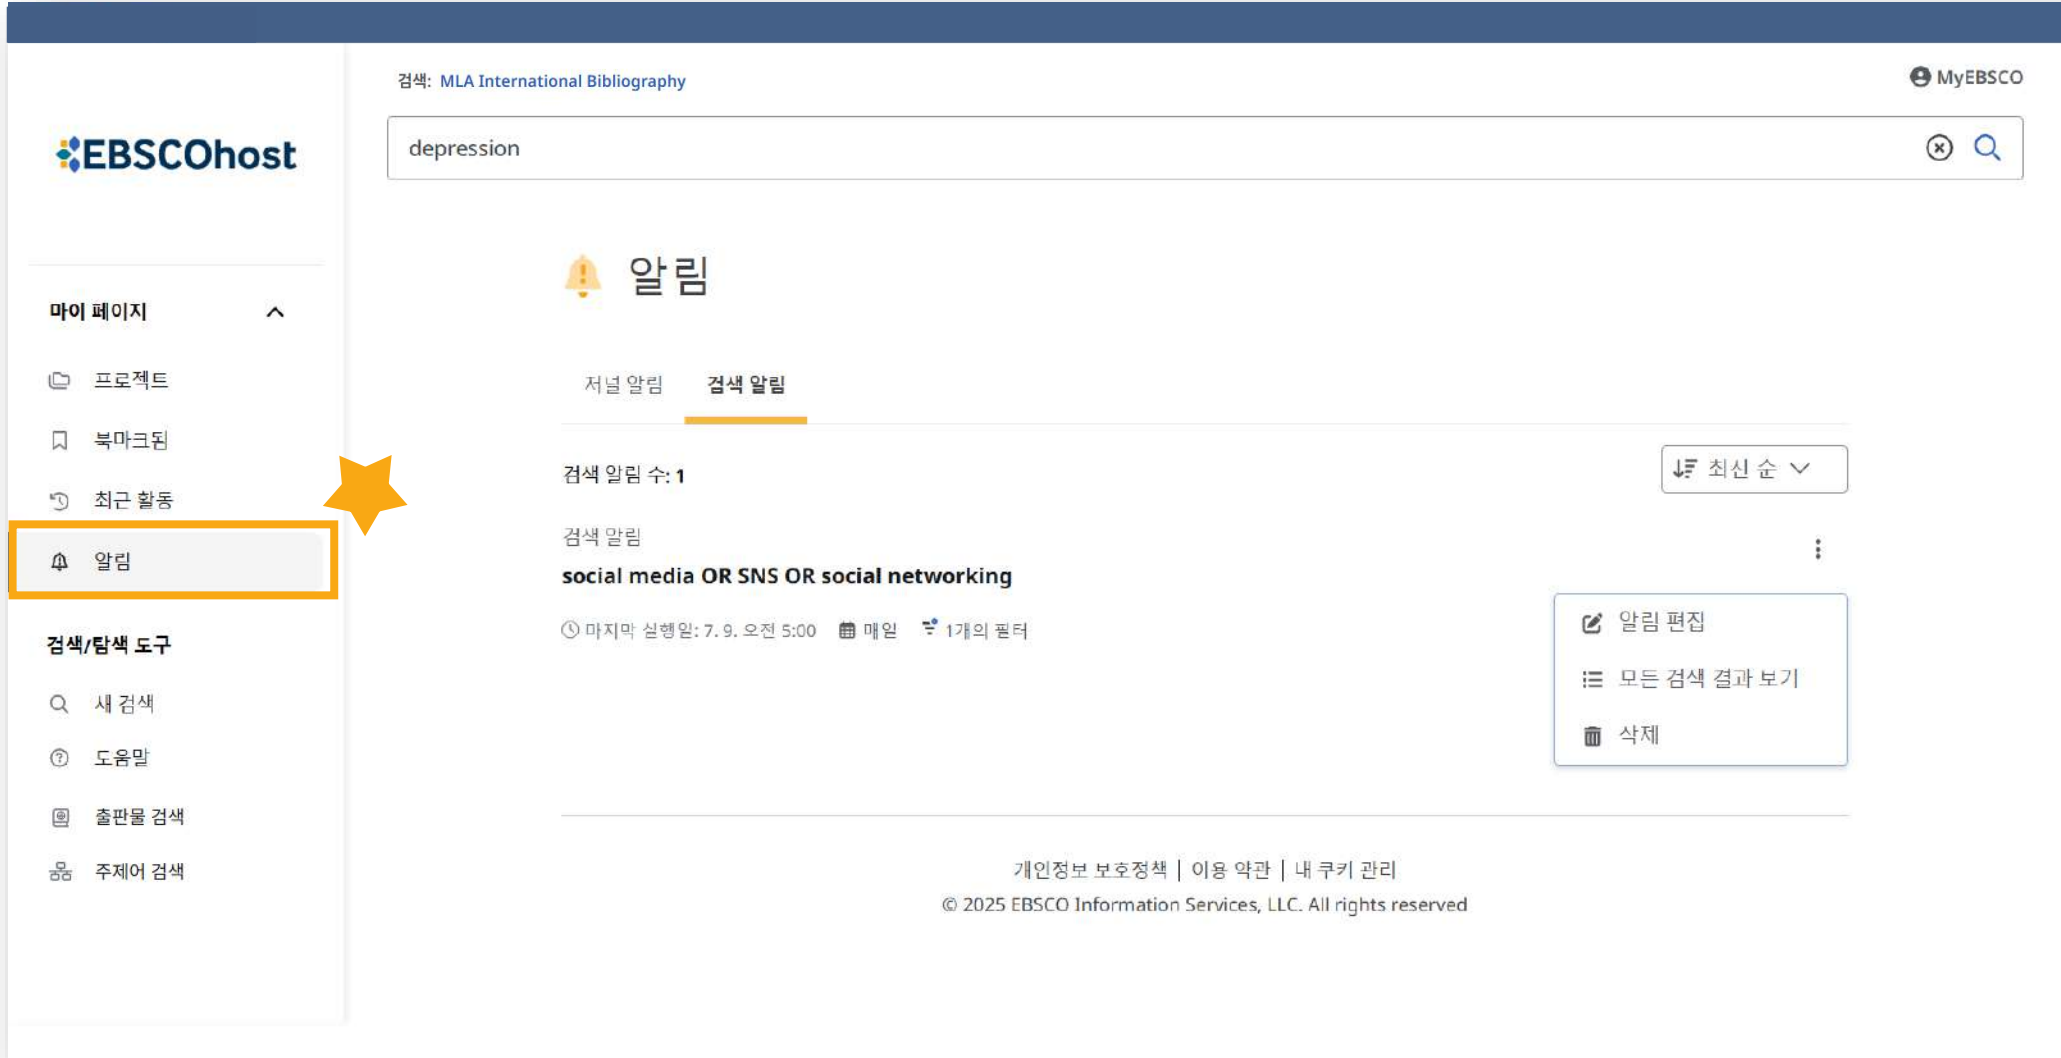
EBSCOhost

마이 페이지

프로젝트

북마크됨

최근 활동

알림

검색/탐색 도구

새 검색

도움말

출판물 검색

주제어 검색

검색: MLA International Bibliography

MyEBSCO

depression

알림

저널 알림

검색 알림

검색 알림 수: 1

최신 순

검색 알림

social media OR SNS OR social networking

마지막 실행일: 7. 9. 오전 5:00 매일 1개의 필터

알림 편집

모든 검색 결과 보기

삭제

개인정보 보호정책 | 이용 약관 | 내 쿠키 관리

© 2025 EBSCO Information Services, LLC. All rights reserved